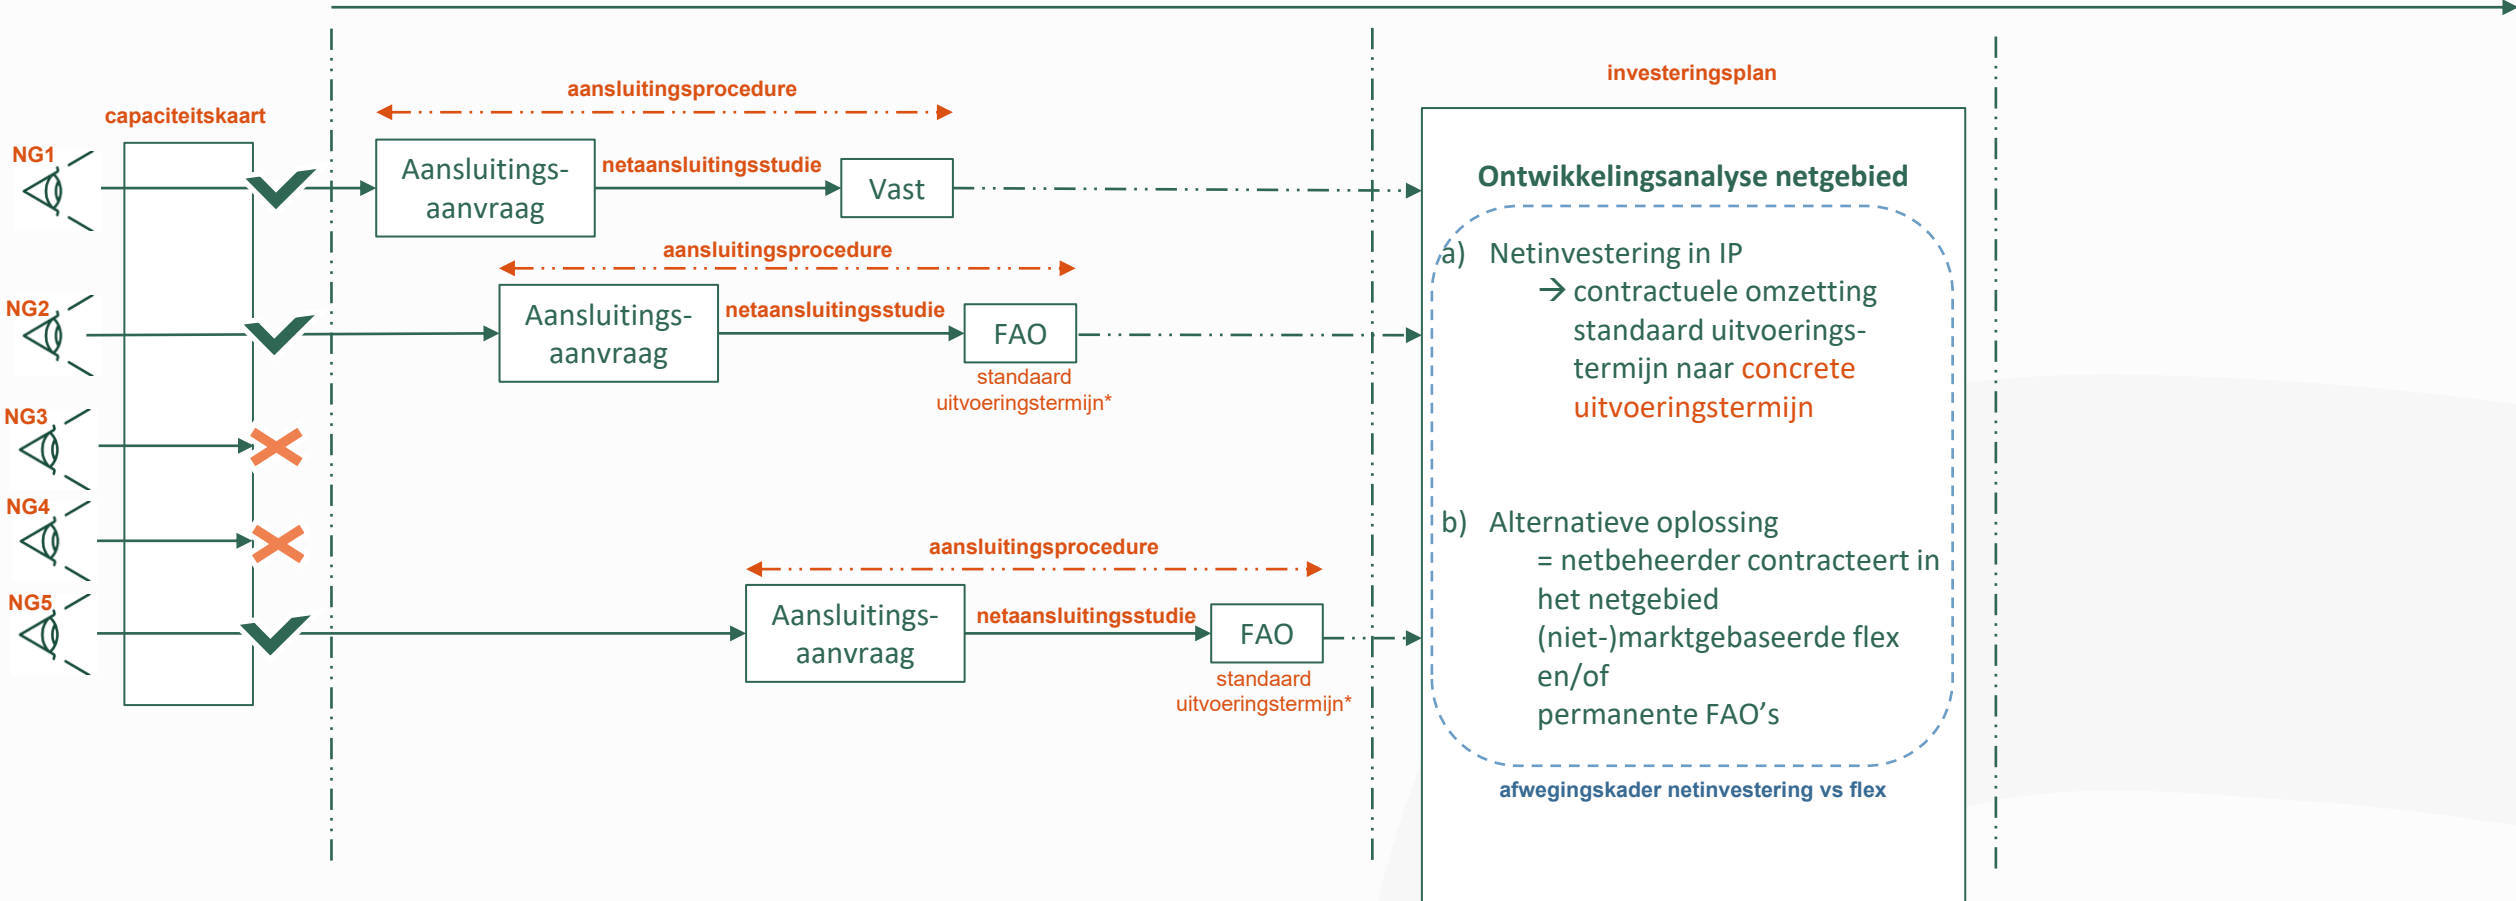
capaciteitskaart

NG1

NG2

NG3

NG4

NG5

aansluitingsprocedure

Aansluitingsaanvraag

netaansluitingsstudie

Vast

aansluitingsprocedure

Aansluitingsaanvraag

netaansluitingsstudie

FAO

standaard uitvoeringstermijn*

aansluitingsprocedure

Aansluitingsaanvraag

netaansluitingsstudie

FAO

standaard uitvoeringstermijn*

investeringsplan

Ontwikkelingsanalyse netgebied

a) Netinvestering in IP
→ contractuele omzetting standaard uitvoeringstermijn naar concrete uitvoeringstermijn

b) Alternatieve oplossing
= netbeheerder contracteert in het netgebied
(niet-)marktgebaseerde flex
en/of
permanente FAO's

afwegingskader netinvestering vs flex